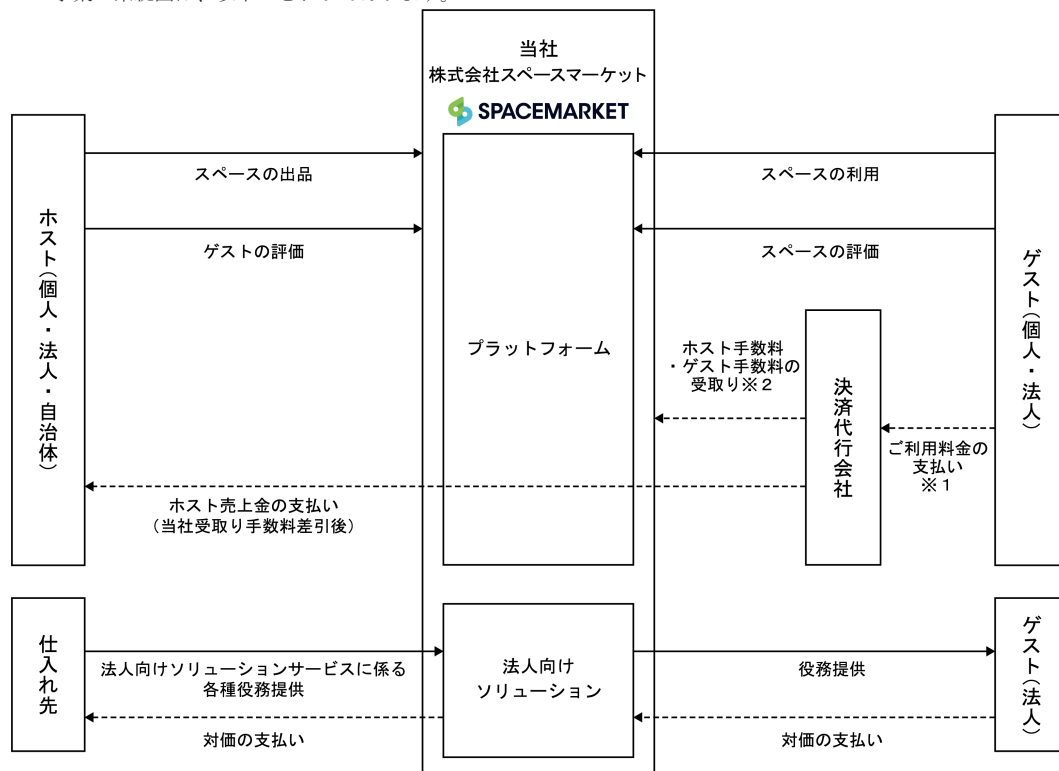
当社
株式会社スペースマーケット
SPACEMARKET

ホスト（個人・法人・自治体）

スペースの出品

ゲストの評価

プラットフォーム

スペースの利用

スペースの評価

ゲスト（個人・法人）

ホスト手数料
・ゲスト手数料の
受取り※２

決済代行会社

ご利用料金の
支払い
※１

ホスト売上金の支払い
（当社受取り手数料差引後）

仕入れ先

法人向けソリューションサービスに係る
各種役務提供

対価の支払い

法人向け
ソリューション

役務提供

対価の支払い

ゲスト（法人）